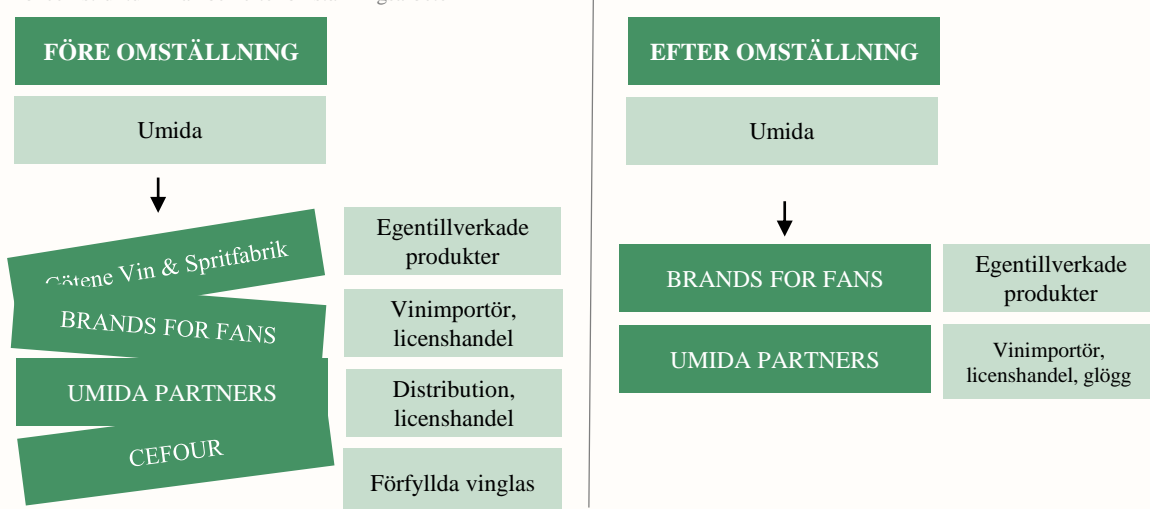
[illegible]

FÖRE OMSTÄLLNING

Umida

Götene Vin & Spritfabrik

Egentillverkade produkter

BRANDS FOR FANS

Vinimportör, licenshandel

UMIDA PARTNERS

Distribution, licenshandel

CEFOUR

Förfyllda vinglas

EFTER OMSTÄLLNING

Umida

BRANDS FOR FANS

Egentillverkade produkter

UMIDA PARTNERS

Vinimportör, licenshandel, glögg